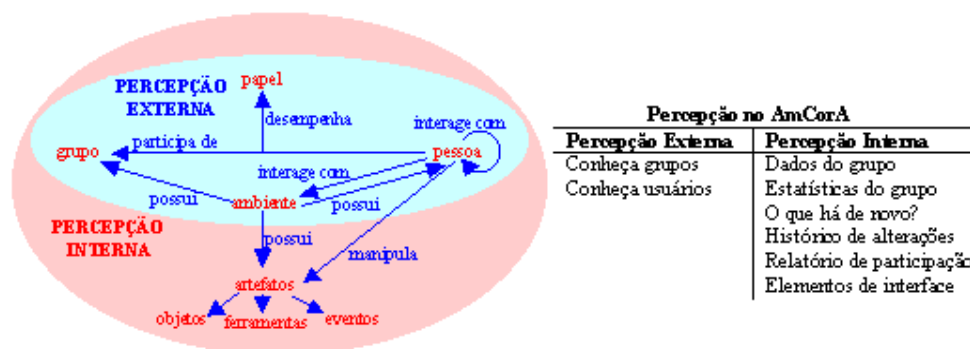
PERCEPÇÃO EXTERNA

papel

desempenha

interage com

grupo

participa de

pessoa

interage com

possui

ambiente

possui

PERCEPÇÃO INTERNA

possui

manipula

artefatos

objetos

ferramentas

eventos

Percepção no AmCorA

| Percepção Externa | Percepção Interna |
|---|---|
| Conheça grupos | Dados do grupo |
| Conheça usuários | Estatísticas do grupo |
| | O que há de novo? |
| | Histórico de alterações |
| | Relatório de participação |
| | Elementos de interface |